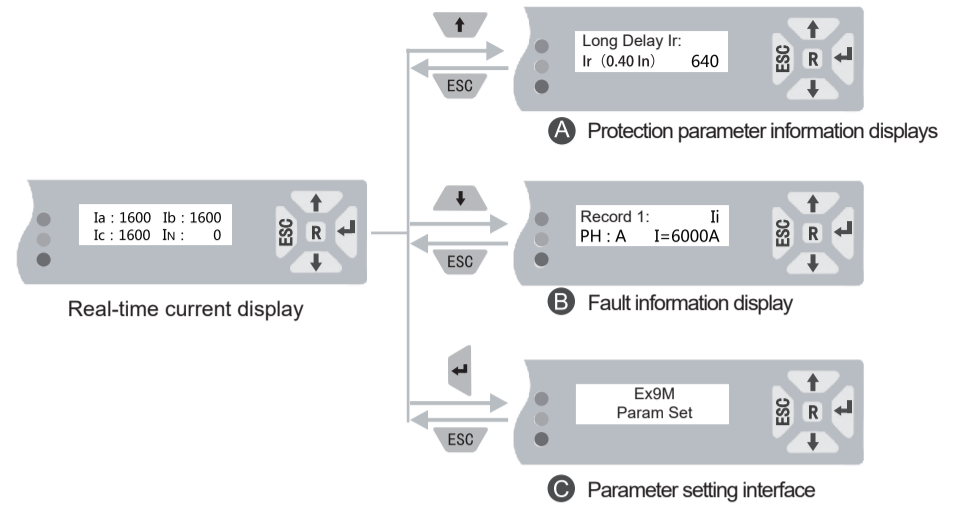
Ia : 1600 Ib : 1600
Ic : 1600 IN : 0

ESC R

Real-time current display

ESC

Long Delay Ir:
Ir (0.40 In) 640

ESC R

A Protection parameter information displays

ESC

Record 1: Ii
PH : A I=6000A

ESC R

B Fault information display

ESC

Ex9M
Param Set

ESC R

C Parameter setting interface